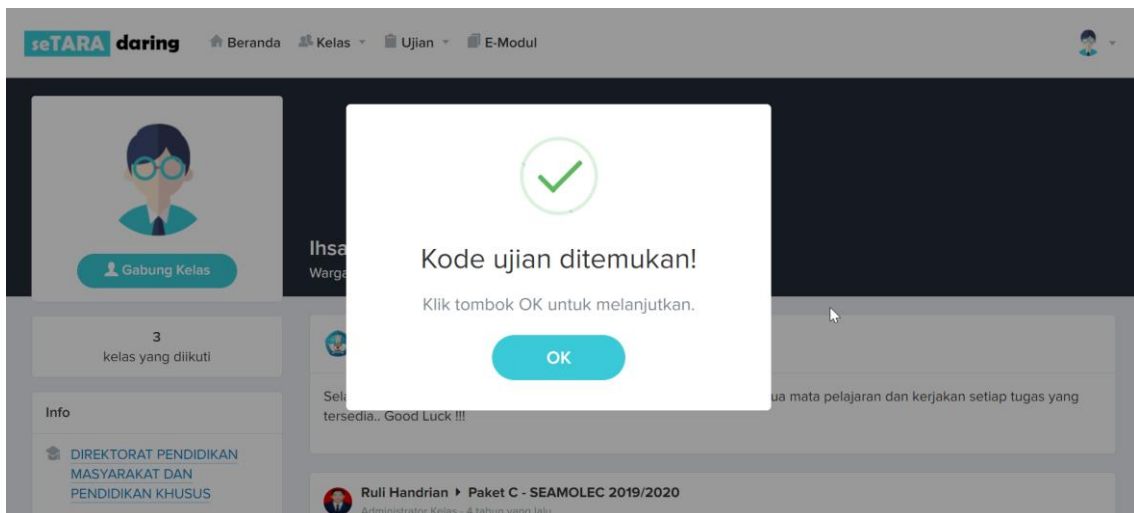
seTARA daring Beranda Kelas Ujian E-Modul

Gabung Kelas

Ihsa
Warga

3
kelas yang diikuti

Info

DIREKTORAT PENDIDIKAN MASYARAKAT DAN PENDIDIKAN KHUSUS

Kode ujian ditemukan!

Klik tombok OK untuk melanjutkan.

OK

Sela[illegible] ua mata pelajaran dan kerjakan setiap tugas yang tersedia.. Good Luck !!!

Ruli Handrian ▸ Paket C - SEAMOLEC 2019/2020
Administrator Kelas - 4 tahun yang lalu